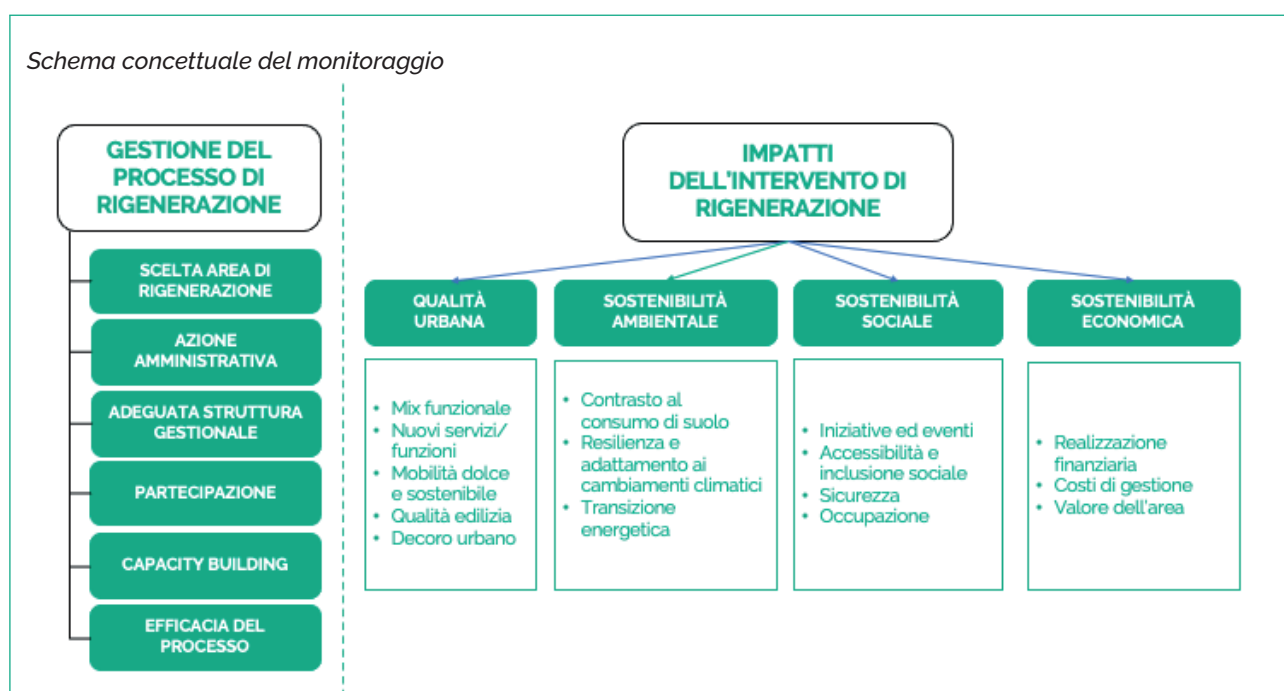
Schema concettuale del monitoraggio

GESTIONE DEL PROCESSO DI RIGENERAZIONE

SCELTA AREA DI RIGENERAZIONE

AZIONE AMMINISTRATIVA

ADEGUATA STRUTTURA GESTIONALE

PARTECIPAZIONE

CAPACITY BUILDING

EFFICACIA DEL PROCESSO

IMPATTI DELL'INTERVENTO DI RIGENERAZIONE

QUALITÀ URBANA

- Mix funzionale
- Nuovi servizi/ funzioni
- Mobilità dolce e sostenibile
- Qualità edilizia
- Decoro urbano

SOSTENIBILITÀ AMBIENTALE

- Contrasto al consumo di suolo
- Resilienza e adattamento ai cambiamenti climatici
- Transizione energetica

SOSTENIBILITÀ SOCIALE

- Iniziative ed eventi
- Accessibilità e inclusione sociale
- Sicurezza
- Occupazione

SOSTENIBILITÀ ECONOMICA

- Realizzazione finanziaria
- Costi di gestione
- Valore dell'area